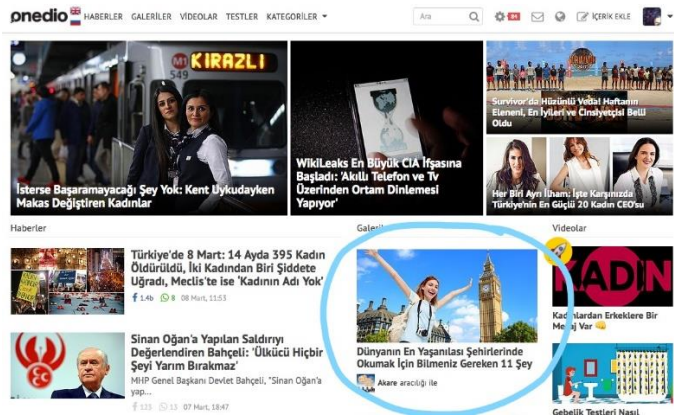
onedio HABERLER GALERİLER VİDEOLAR TESTLER KATEGORİLER Ara 84 İÇERİK EKLE

KİRAZLI
M1 549

İsterse Başaramayacağı Şey Yok: Kent Uykudayken Makas Değiştiren Kadınlar

WikiLeaks En Büyük CIA İfşasına Başladı: 'Akıllı Telefon ve Tv Üzerinden Ortam Dinlemesi Yapıyor'

Survivor'da Hüzünlü Veda! Haftanın Eleneni, En İyileri ve Cinsiyetçisi Belli Oldu

Her Biri Ayrı İlham: İşte Karşınızda Türkiye'nin En Güçlü 20 Kadın CEO'su

Haberler

Türkiye'de 8 Mart: 14 Ayda 395 Kadın Öldürüldü, İki Kadından Biri Şiddete Uğradı, Meclis'te ise 'Kadının Adı Yok'
1.4b 8 08 Mart, 11:53

Sinan Oğan'a Yapılan Saldırıyı Değerlendiren Bahçeli: 'Ülkücü Hiçbir Şeyi Yarım Bırakmaz'
MHP Genel Başkanı Devlet Bahçeli, "Sinan Oğan'a yap...
123 13 07 Mart, 18:47

Galeri

Dünyanın En Yaşanılası Şehirlerinde Okumak İçin Bilmeniz Gereken 11 Şey
Akare aracılığı ile

Videolar

KADIN

Kadınlardan Erkeklere Bir Mesaj Var

Gebelik Testleri Nasıl